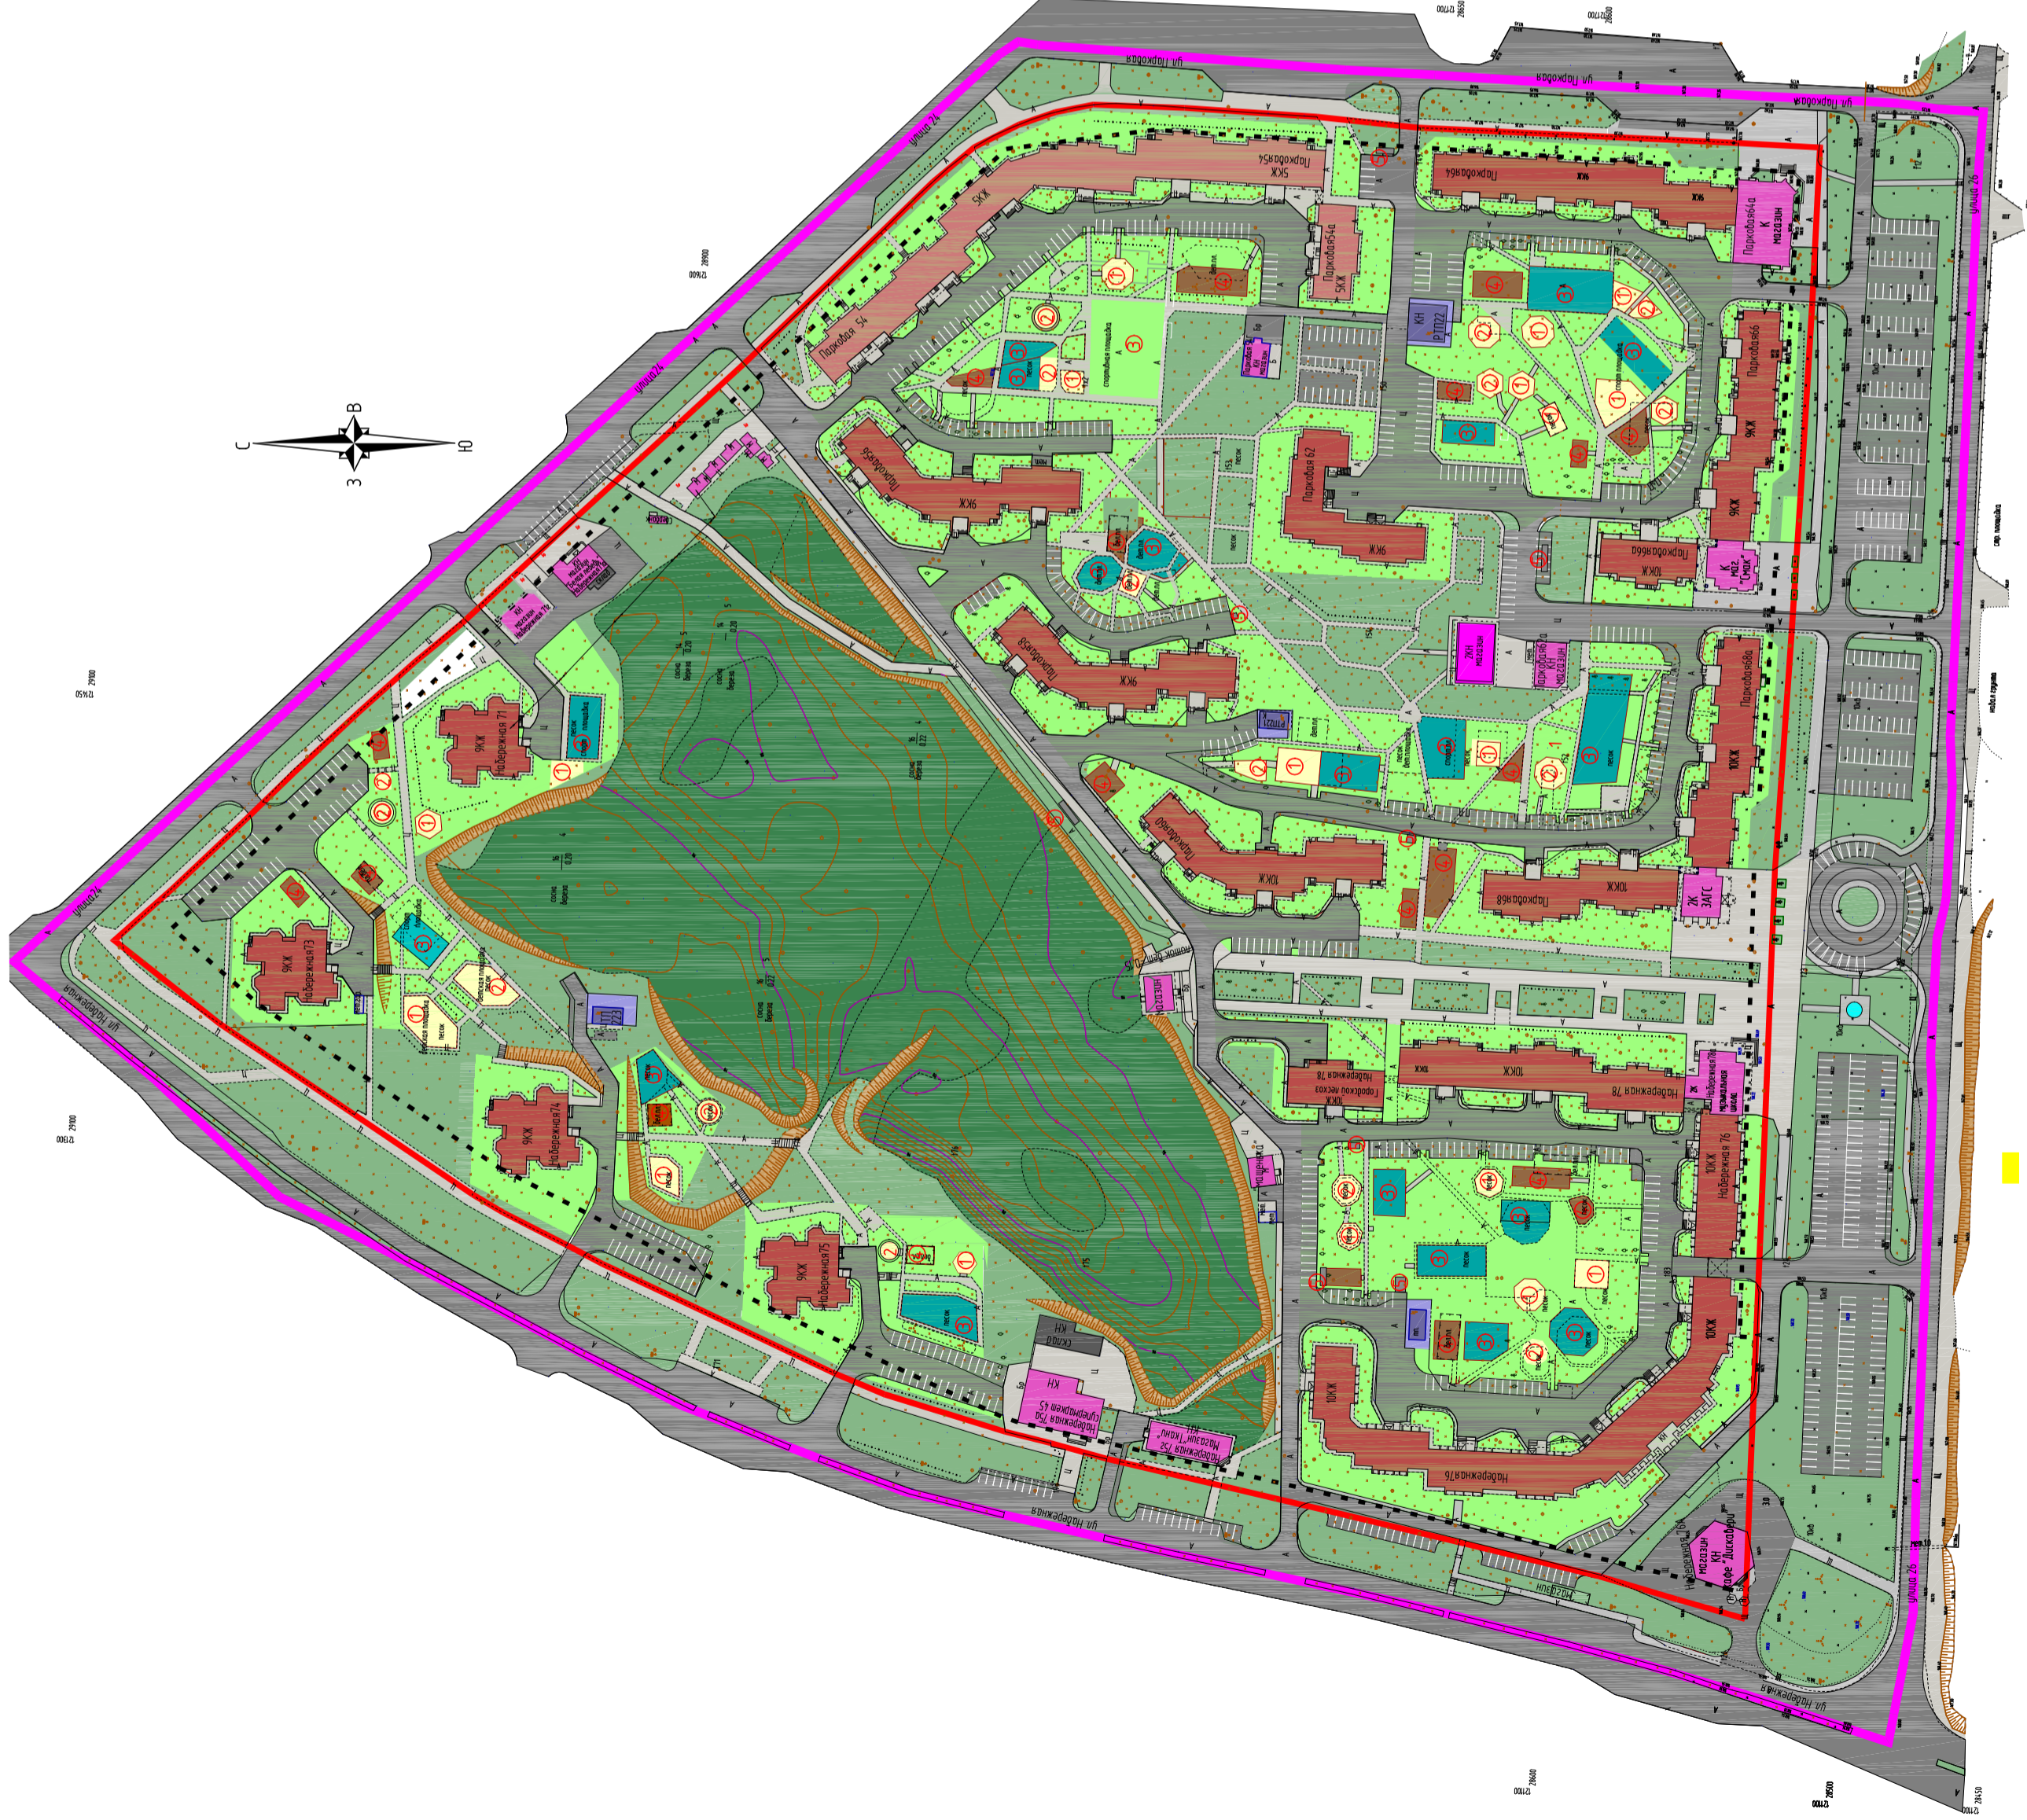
ул. Парковая

ул. Парковая

улица 26

улица 26

ул. Набережная

ул. Набережная

С

Ю

В

З

Парковая 54

Парковая 54

5КЖ

5КЖ

Парковая 54а

Парковая 64

9КЖ

Парковая 64а

К магазин

Парковая 66

9КЖ

9КЖ

Парковая 62

9КЖ

Парковая 56

Парковая 58

9КЖ

Парковая 60

10КЖ

Парковая 68

10КЖ

10КЖ

Парковая 66а

10КЖ

Парковая 70

10КЖ

2К ЗАГС

Набережная 71

9КЖ

Набережная 73

9КЖ

Набережная 74

9КЖ

Набережная 75

9КЖ

Набережная 78

10КЖ

Набережная 76

10КЖ

Набережная 76

10КЖ

10КЖ

КН

Магазин

Кафе "Диксон"

КН

Набережная 75а

КН

РТП22

Набережная 45

Магазин "Тахо"

склад